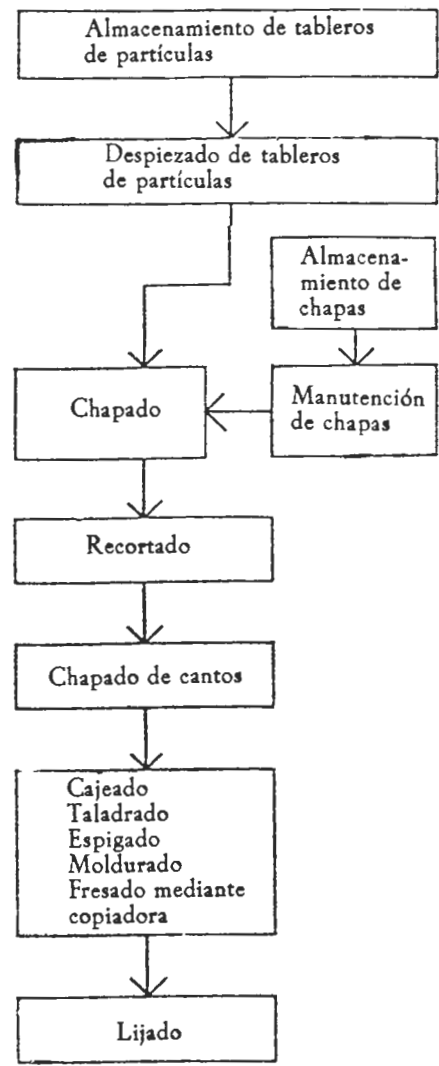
Almacenamiento de tableros de partículas

Despiezado de tableros de partículas

Almacenamiento de chapas

Chapado

Manutención de chapas

Recortado

Chapado de cantos

Cajeado
Taladrado
Espigado
Moldurado
Fresado mediante copiadora

Lijado